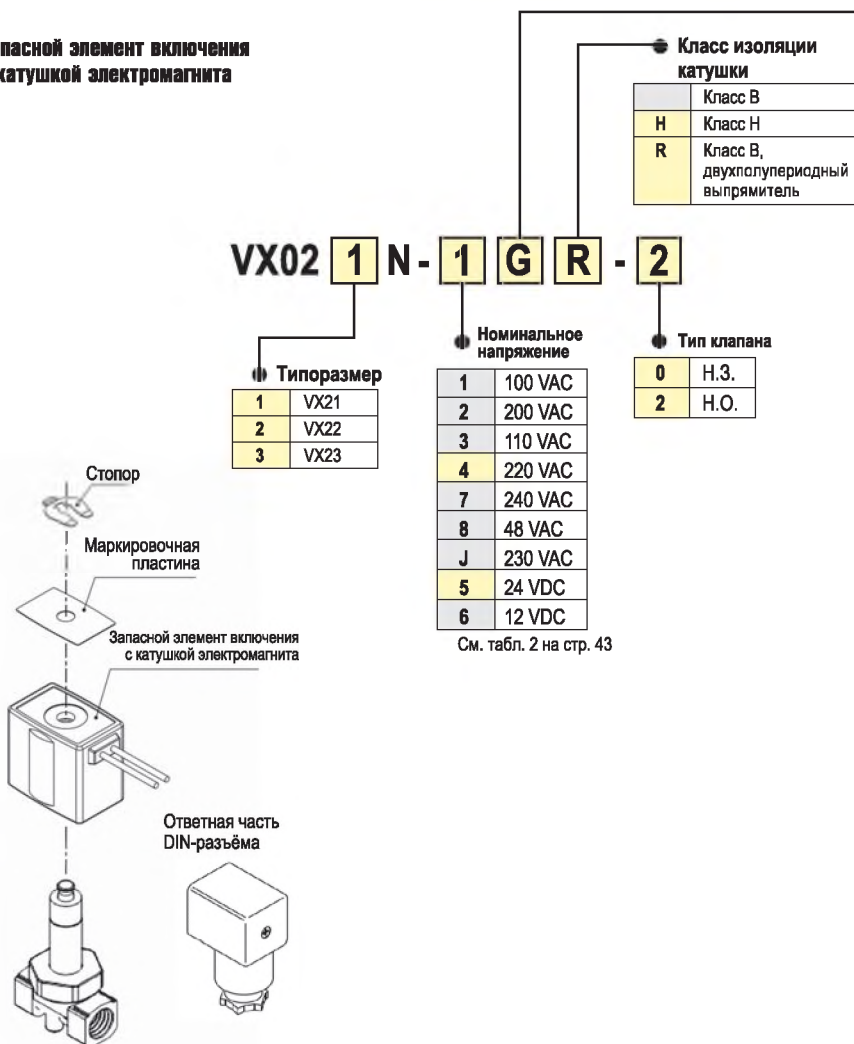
пасной элемент включения
катушкой электромагнита

Класс изоляции катушки

| | Класс B |
|---|---|
| H | Класс H |
| R | Класс B, двухполупериодный выпрямитель |

VX02 1 N - 1 G R - 2

Типоразмер

| 1 | VX21 |
|---|---|
| 2 | VX22 |
| 3 | VX23 |

Номинальное напряжение

| 1 | 100 VAC |
|---|---|
| 2 | 200 VAC |
| 3 | 110 VAC |
| 4 | 220 VAC |
| 7 | 240 VAC |
| 8 | 48 VAC |
| J | 230 VAC |
| 5 | 24 VDC |
| 6 | 12 VDC |

См. табл. 2 на стр. 43

Тип клапана

| 0 | Н.З. |
|---|---|
| 2 | Н.О. |

Стопор

Маркировочная пластина

Запасной элемент включения с катушкой электромагнита

Ответная часть DIN-разъёма